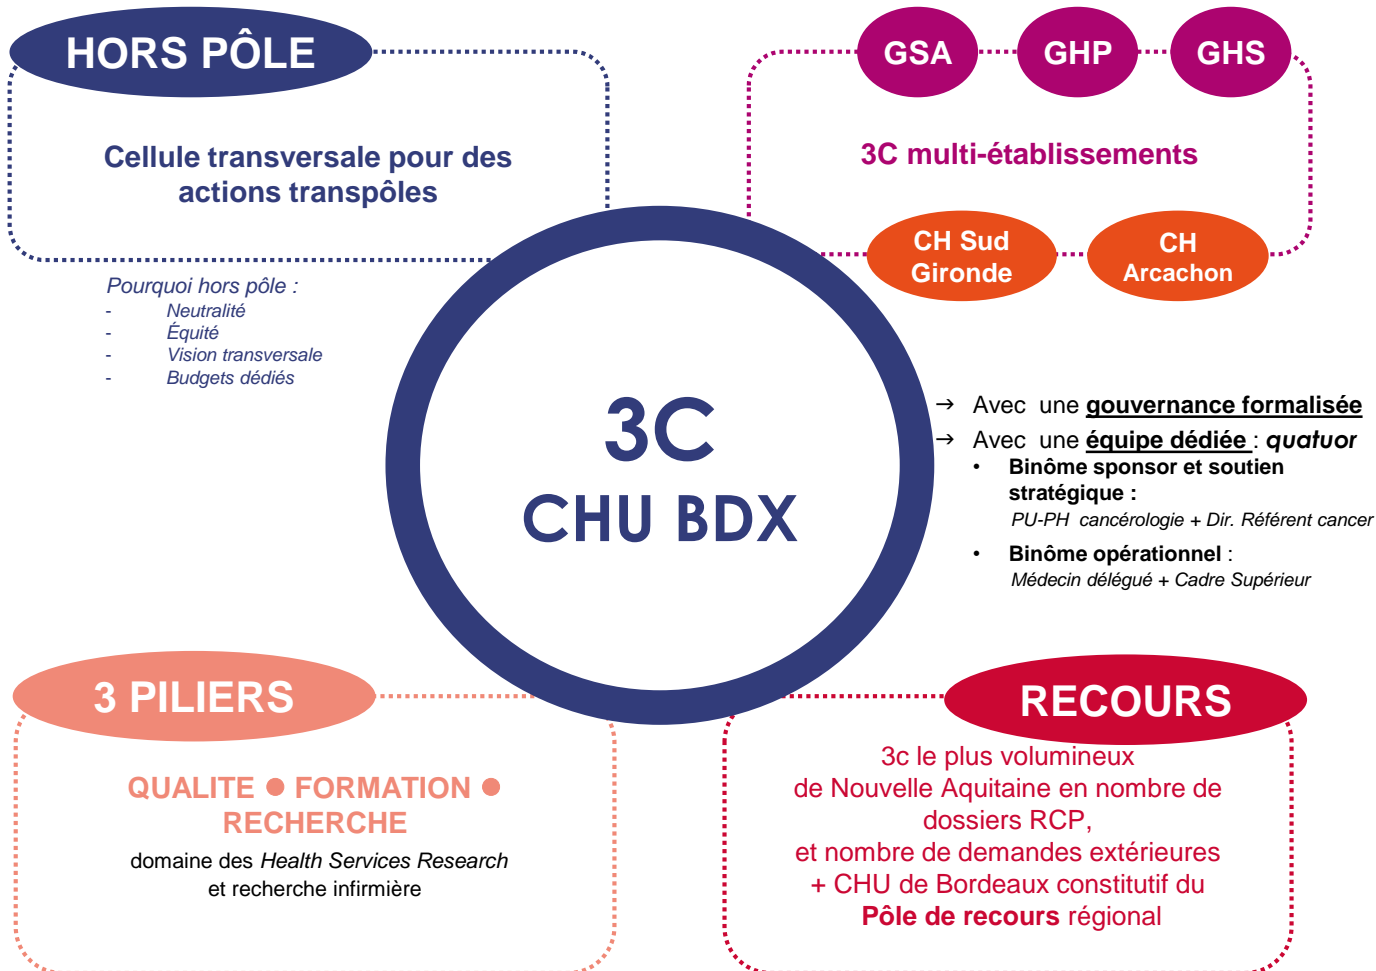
HORS PÔLE

Cellule transversale pour des actions transpôles

Pourquoi hors pôle :
- Neutralité
- Équité
- Vision transversale
- Budgets dédiés

GSA GHP GHS

3C multi-établissements

CH Sud Gironde

CH Arcachon

3C
CHU BDX

→ Avec une gouvernance formalisée
→ Avec une équipe dédiée : quatuor
• Binôme sponsor et soutien stratégique :
PU-PH cancérologie + Dir. Référent cancer
• Binôme opérationnel :
Médecin délégué + Cadre Supérieur

3 PILIERS

QUALITE ● FORMATION ● RECHERCHE
domaine des Health Services Research et recherche infirmière

RECOURS

3c le plus volumineux de Nouvelle Aquitaine en nombre de dossiers RCP, et nombre de demandes extérieures + CHU de Bordeaux constitutif du Pôle de recours régional